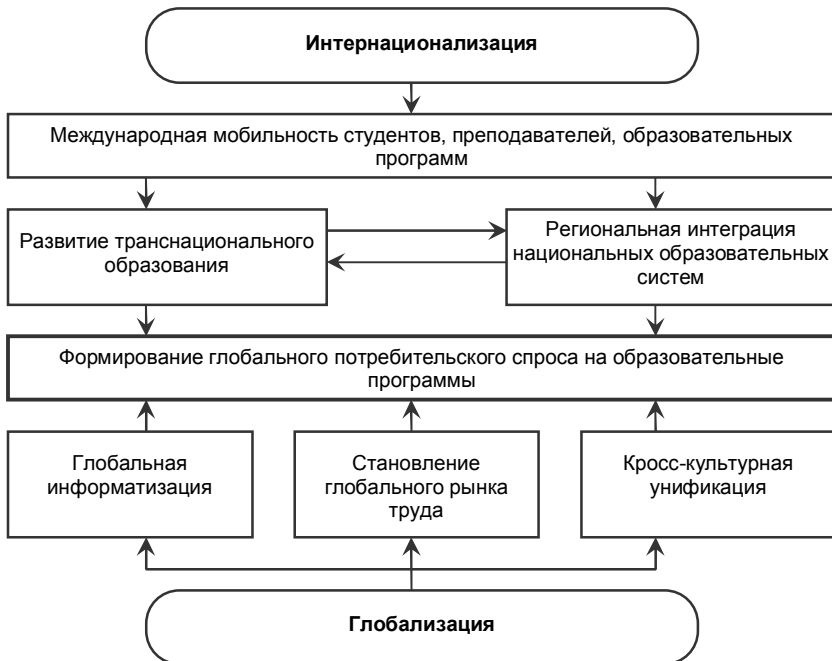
**Интернационализация**

Международная мобильность студентов, преподавателей, образовательных программ

Развитие транснационального образования

Региональная интеграция национальных образовательных систем

Формирование глобального потребительского спроса на образовательные программы

Глобальная информатизация

Становление глобального рынка труда

Кросс-культурная унификация

**Глобализация**